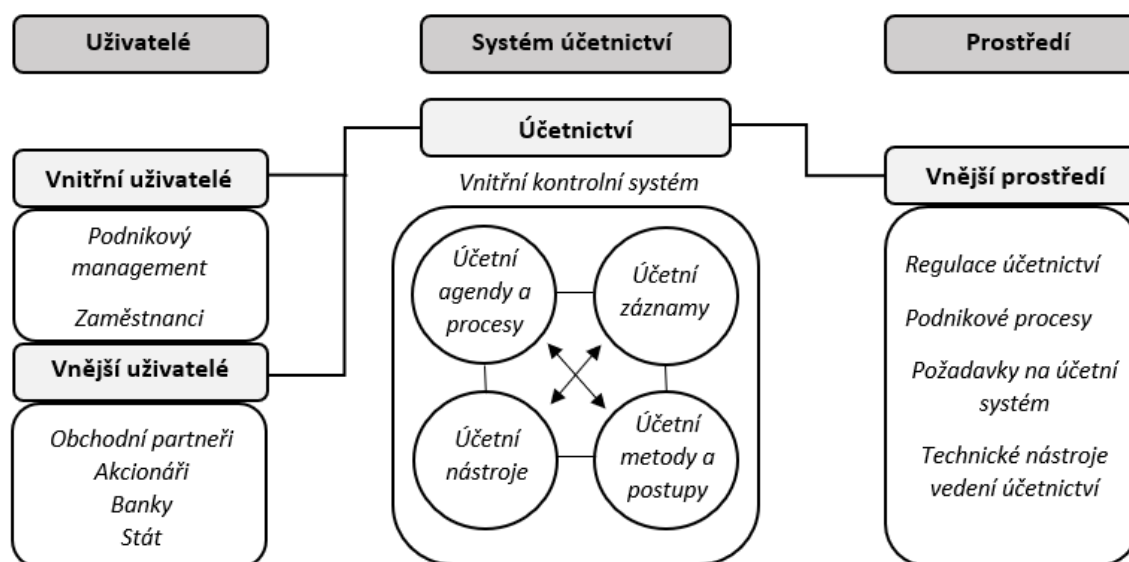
Uživatelé

Systém účetnictví

Prostředí

Účetnictví

Vnitřní uživatelé

Vnitřní kontrolní systém

Vnější prostředí

Podnikový management

Zaměstnanci

Vnější uživatelé

Obchodní partneři
Akcionáři
Banky
Stát

Účetní agendy a procesy

Účetní záznamy

Účetní nástroje

Účetní metody a postupy

Regulace účetnictví

Podnikové procesy

Požadavky na účetní systém

Technické nástroje vedení účetnictví